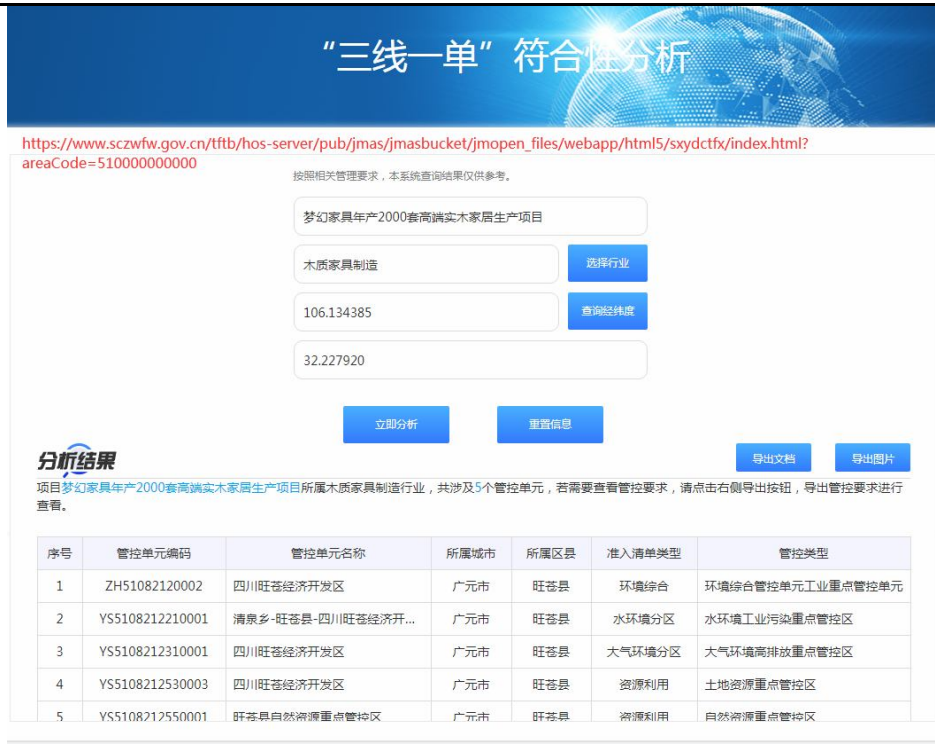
“三线一单”符合性分析

https://www.scawfw.gov.cn/tftb/hos-server/pub/jmas/jmasbucket/jmopen_files/webapp/html5/sxydctfx/index.html?areaCode=510000000000

按照相关管理要求，本系统查询结果仅供参考。

梦幻家具年产2000套高端实木家居生产项目

木质家具制造

选择行业

106.134385

查询经纬度

32.227920

立即分析

重置信息

分析结果

导出文档

导出图片

项目梦幻家具年产2000套高端实木家居生产项目所属木质家具制造行业，共涉及5个管控单元，若需要查看管控要求，请点击右侧导出按钮，导出管控要求进行查看。

| 序号 | 管控单元编码 | 管控单元名称 | 所属城市 | 所属区县 | 准入清单类型 | 管控类型 |
|---|---|---|---|---|---|---|
| 1 | ZH51082120002 | 四川旺苍经济开发区 | 广元市 | 旺苍县 | 环境综合 | 环境综合管控单元工业重点管控单元 |
| 2 | YS5108212210001 | 清泉乡-旺苍县-四川旺苍经济开... | 广元市 | 旺苍县 | 水环境分区 | 水环境工业污染重点管控区 |
| 3 | YS5108212310001 | 四川旺苍经济开发区 | 广元市 | 旺苍县 | 大气环境分区 | 大气环境高排放重点管控区 |
| 4 | YS5108212530003 | 四川旺苍经济开发区 | 广元市 | 旺苍县 | 资源利用 | 土地资源重点管控区 |
| 5 | YS5108212550001 | 旺苍县自然资源重点管控区 | 广元市 | 旺苍县 | 资源利用 | 自然资源重点管控区 |